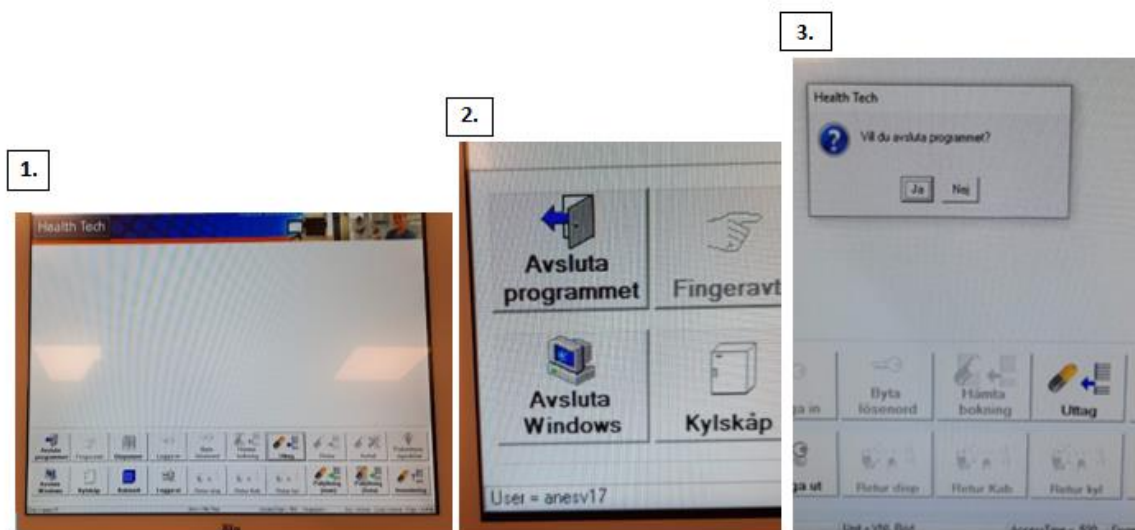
1.

Health Tech

Avsluta programmet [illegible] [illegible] Logga in Byta lösenord Hämta bokning Uttag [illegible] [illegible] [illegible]

Avsluta Windows Kylskåp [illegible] Logga ut Retur disp Retur Kub Retur kyl Påfyllning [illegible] Påfyllning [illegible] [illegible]

2.

Avsluta programmet

Fingeravb

Avsluta Windows

Kylskåp

User = anesv17

3.

Health Tech

Vill du avsluta programmet?

Ja Nej

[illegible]ga in Byta lösenord Hämta bokning Uttag

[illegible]ga ut Retur disp Retur Kub Retur kyl